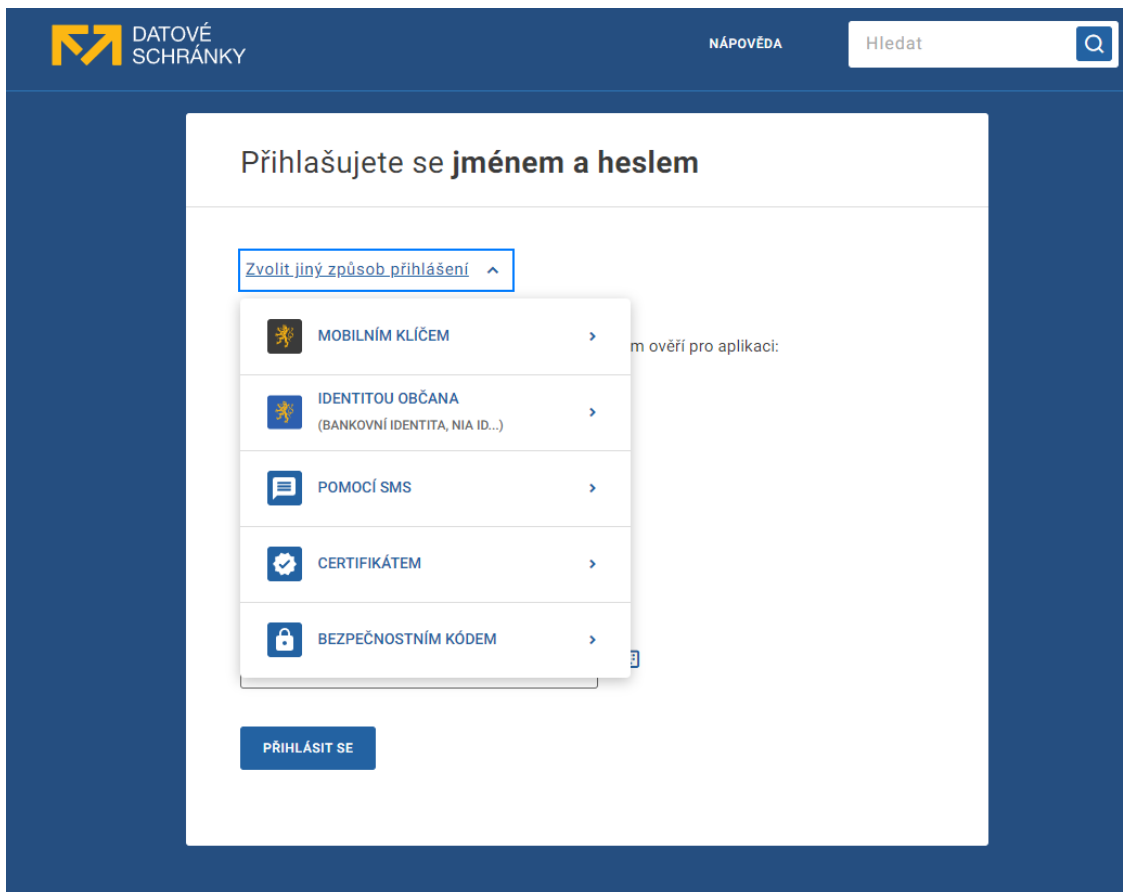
DATOVÉ SCHRÁNKY

NÁPOVĚDA

Hledat

Přihlašujete se **jménem a heslem**

Zvolit jiný způsob přihlášení

MOBILNÍM KLÍČEM

IDENTITOU OBČANA
(BANKOVNÍ IDENTITA, NIA ID...)

POMOCÍ SMS

CERTIFIKÁTEM

BEZPEČNOSTNÍM KÓDEM

m ověří pro aplikaci:

PŘIHLÁSIT SE